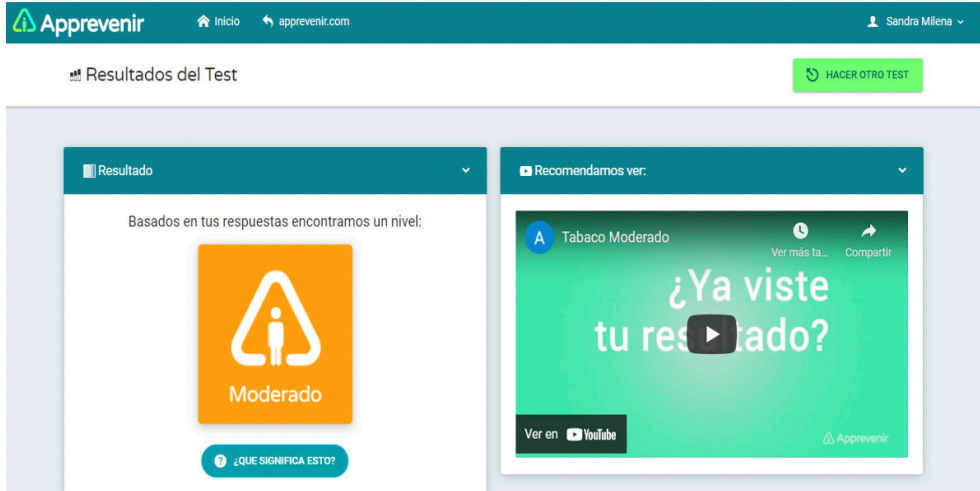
Apprevenir Inicio apprevenir.com Sandra Milena

Resultados del Test

HACER OTRO TEST

Resultado

Basados en tus respuestas encontramos un nivel:

Moderado

¿QUE SIGNIFICA ESTO?

Recomendamos ver:

A Tabaco Moderado

Ver más ta... Compartir

¿Ya viste tu resultado?

Ver en YouTube

Apprevenir